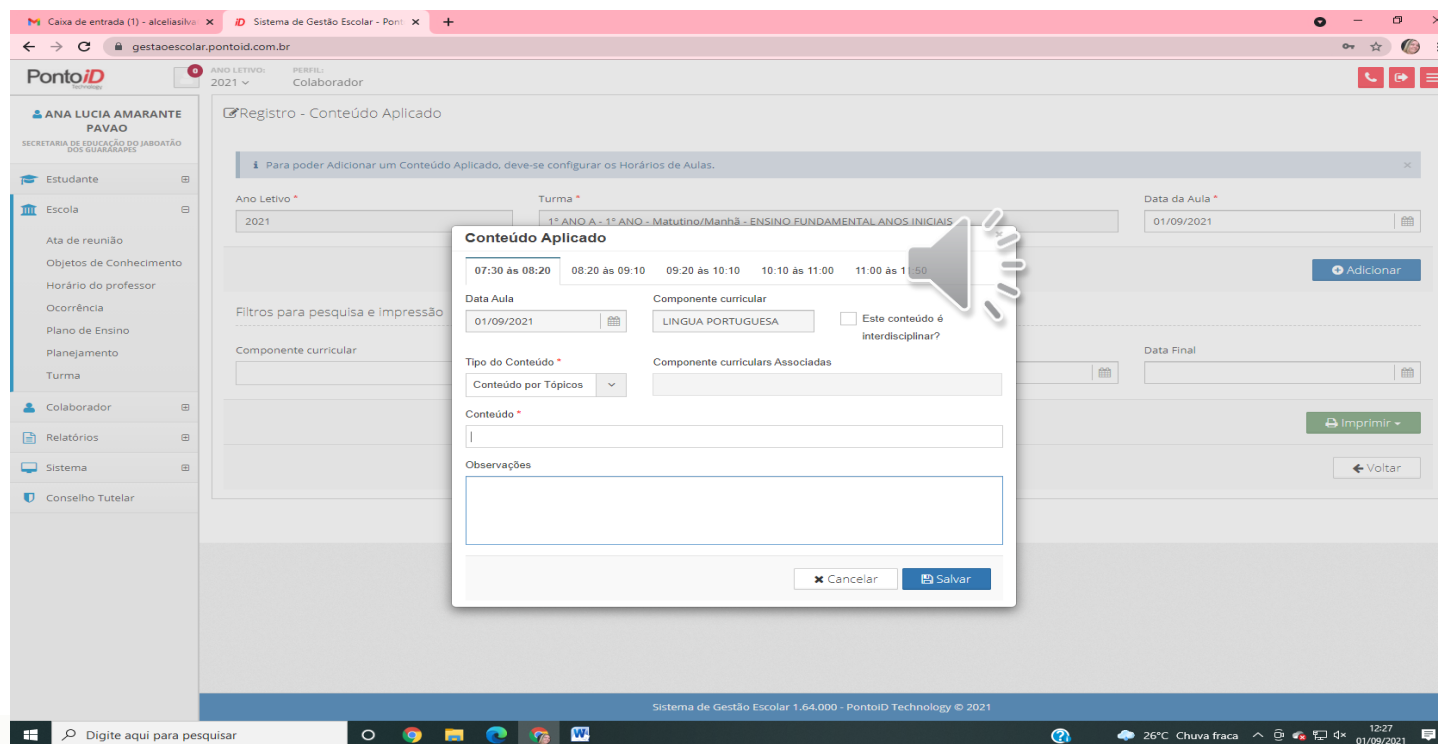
Caixa de entrada (1) - alceliasilva ×
iD Sistema de Gestão Escolar - Pont ×
+
gestaoescolar.pontoid.com.br

PontoiD Technology
0
ANO LETIVO: 2021
PERFIL: Colaborador

ANA LUCIA AMARANTE PAVAO
SECRETARIA DE EDUCAÇÃO DO JABOATÃO DOS GUARARAPES

Estudante
Escola
Ata de reunião
Objetos de Conhecimento
Horário do professor
Ocorrência
Plano de Ensino
Planejamento
Turma
Colaborador
Relatórios
Sistema
Conselho Tutelar

Registro - Conteúdo Aplicado

Para poder Adicionar um Conteúdo Aplicado, deve-se configurar os Horários de Aulas.

Ano Letivo *
2021
Turma *
1º ANO A - 1º ANO - Matutino/Manhã - ENSINO FUNDAMENTAL ANOS INICIAIS
Data da Aula *
01/09/2021

Adicionar

Filtros para pesquisa e impressão
Componente curricular
Data Final

Imprimir
Voltar

Conteúdo Aplicado
07:30 às 08:20 | 08:20 às 09:10 | 09:20 às 10:10 | 10:10 às 11:00 | 11:00 às 1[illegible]:50

Data Aula
01/09/2021
Componente curricular
LINGUA PORTUGUESA
Este conteúdo é interdisciplinar?

Tipo do Conteúdo *
Conteúdo por Tópicos
Componente curriculars Associadas

Conteúdo *

Observações

Cancelar
Salvar

Sistema de Gestão Escolar 1.64.000 - PontoiD Technology © 2021

Digite aqui para pesquisar
26°C Chuva fraca
12:27
01/09/2021